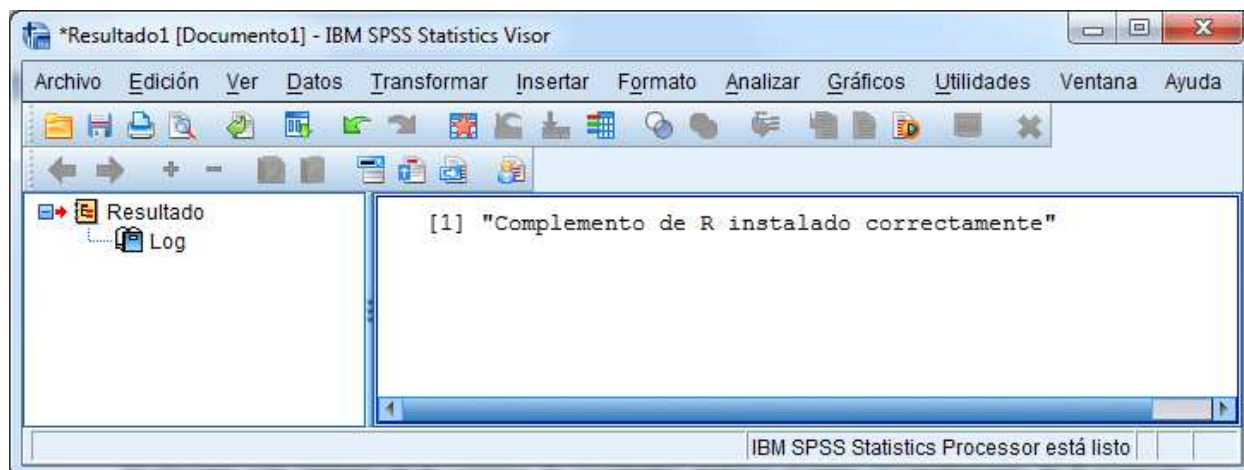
*Resultado1 [Documento1] - IBM SPSS Statistics Visor

Archivo Edición Ver Datos Transformar Insertar Formato Analizar Gráficos Utilidades Ventana Ayuda

Resultado
Log

[1] "Complemento de R instalado correctamente"

IBM SPSS Statistics Processor está listo